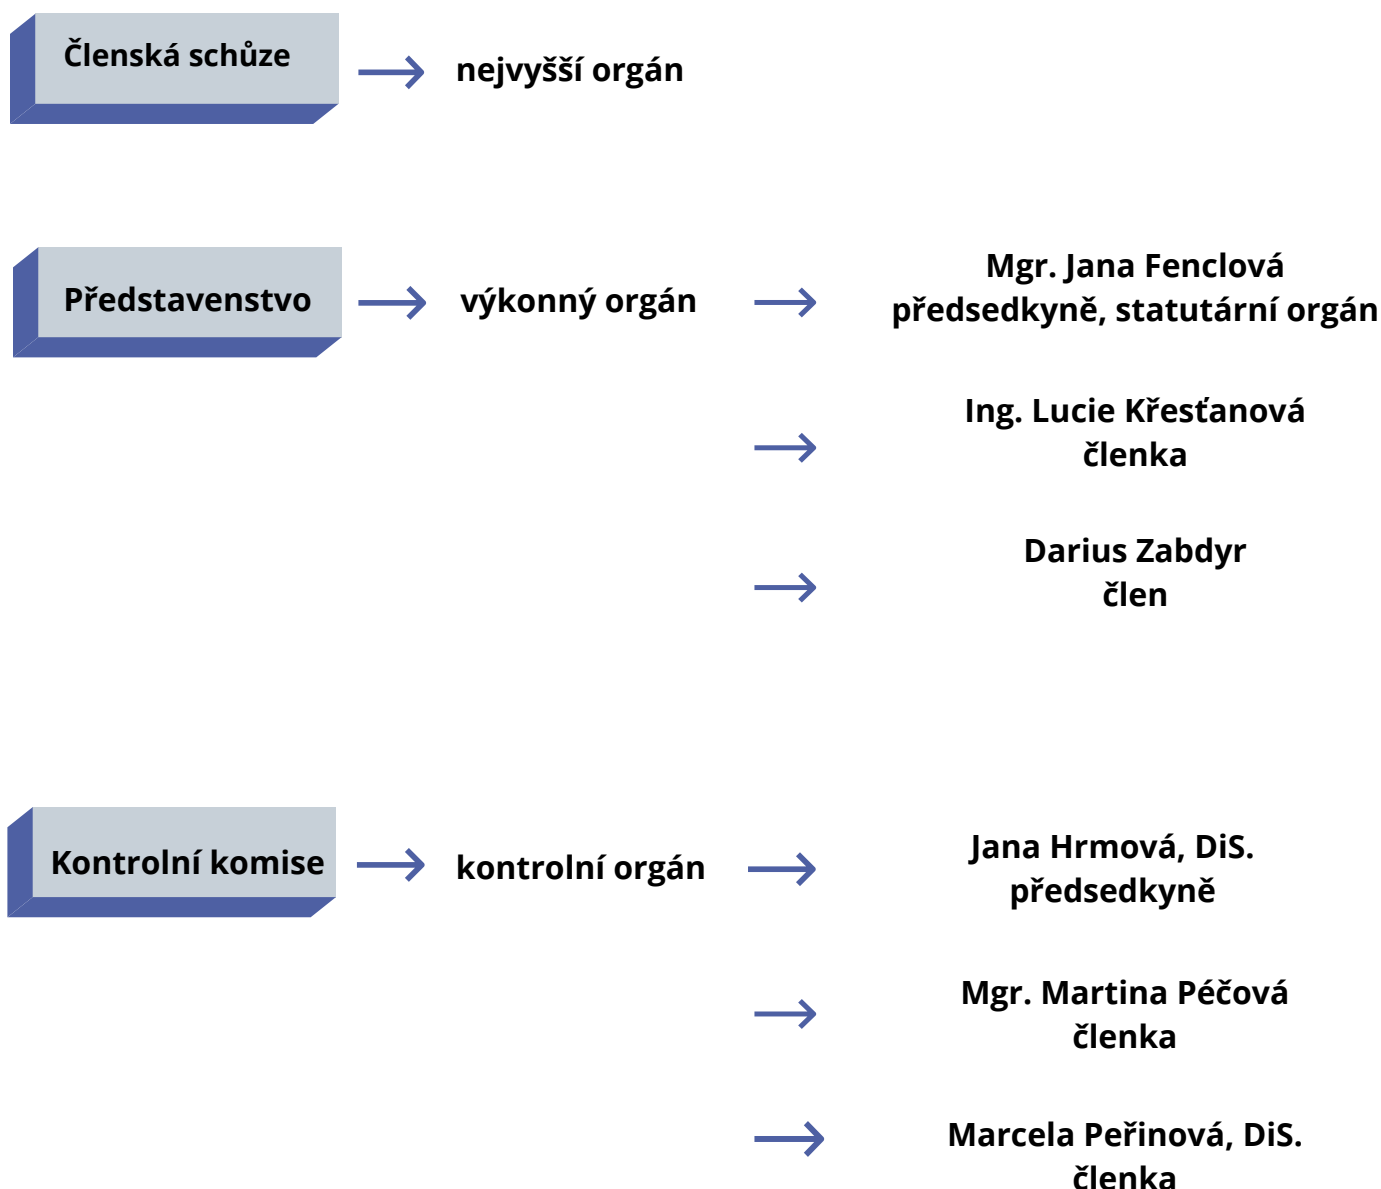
Členská schůze

nejvyšší orgán

Představenstvo

výkonný orgán

Mgr. Jana Fenclová
předsedkyně, statutární orgán

Ing. Lucie Křesťanová
členka

Darius Zabdyr
člen

Kontrolní komise

kontrolní orgán

Jana Hrmová, DiS.
předsedkyně

Mgr. Martina Péčová
členka

Marcela Peřinová, DiS.
členka